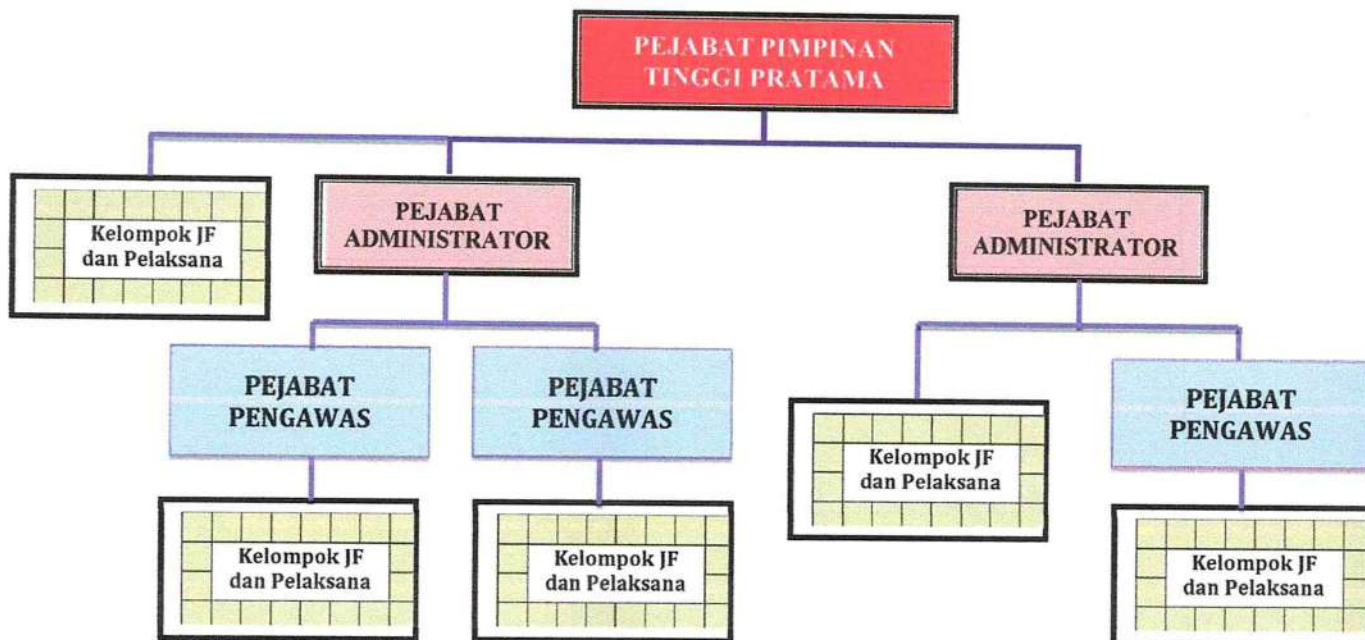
PEJABAT PIMPINAN TINGGI PRATAMA

Kelompok JF dan Pelaksana

PEJABAT ADMINISTRATOR

PEJABAT ADMINISTRATOR

PEJABAT PENGAWAS

PEJABAT PENGAWAS

Kelompok JF dan Pelaksana

PEJABAT PENGAWAS

Kelompok JF dan Pelaksana

Kelompok JF dan Pelaksana

Kelompok JF dan Pelaksana